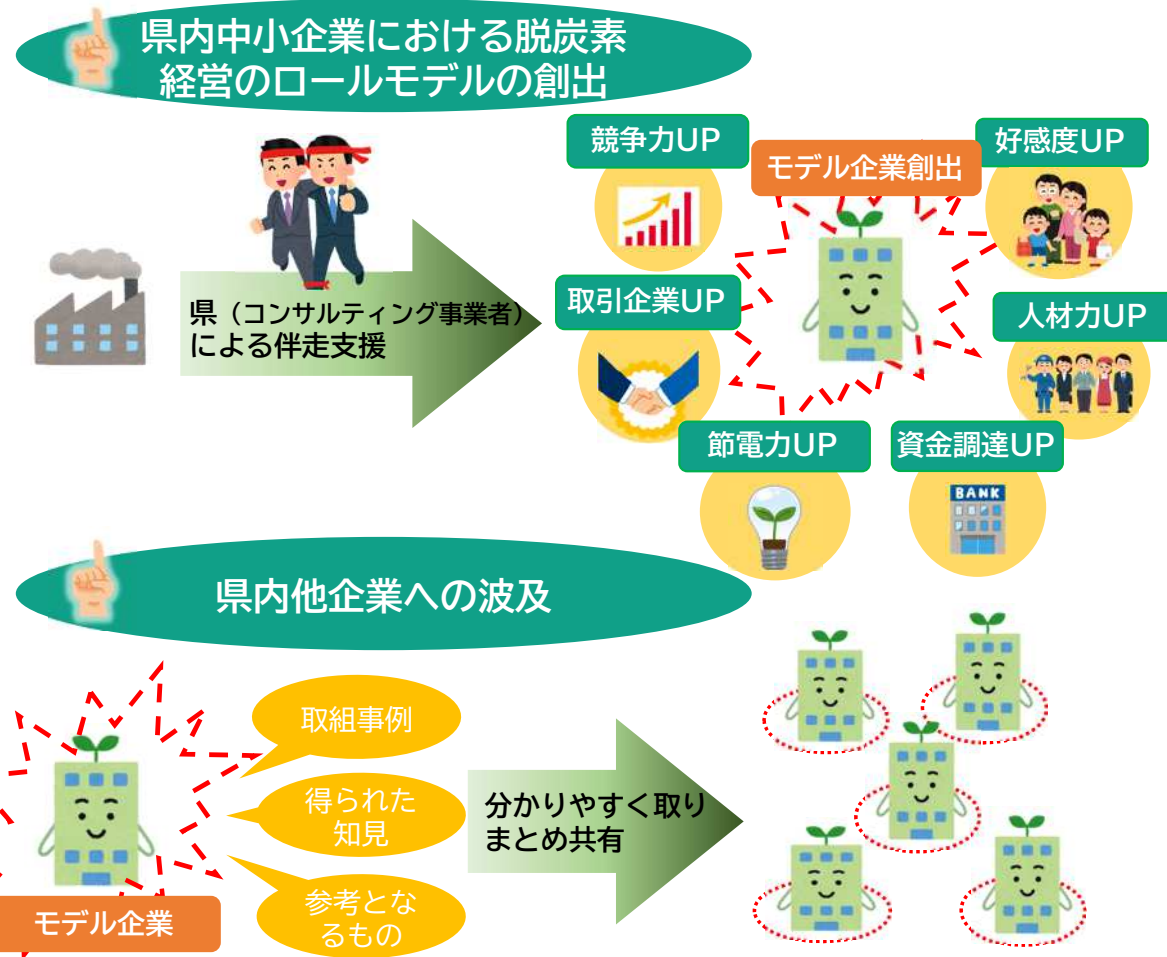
県内中小企業における脱炭素経営のロールモデルの創出

県（コンサルティング事業者）による伴走支援

競争力UP

モデル企業創出

好感度UP

取引企業UP

人材力UP

節電力UP

資金調達UP

BANK

県内他企業への波及

取組事例

得られた知見

参考となるもの

モデル企業

分かりやすく取りまとめ共有